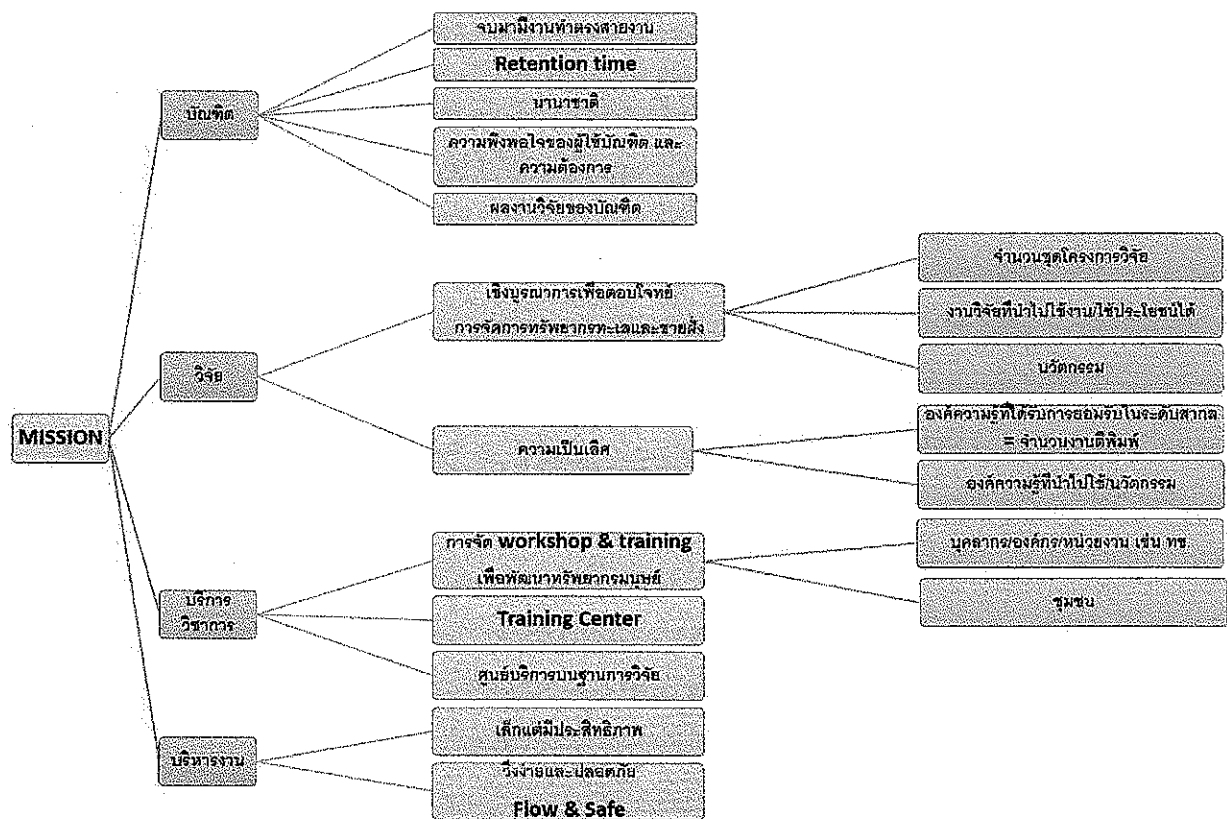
MISSION

บัณฑิต

จบมามีงานทำตรงสายงาน

Retention time

นานาชาติ

ความพึงพอใจของผู้ใช้บัณฑิต และความต้องการ

ผลงานวิจัยของบัณฑิต

วิจัย

เชิงบูรณาการเพื่อตอบโจทย์การจัดการทรัพยากรทะเลและชายฝั่ง

จำนวนชุดโครงการวิจัย

งานวิจัยที่นำไปใช้งาน/ใช้ประโยชน์ได้

นวัตกรรม

ความเป็นเลิศ

องค์ความรู้ที่ได้รับการยอมรับในระดับสากล = จำนวนงานตีพิมพ์

องค์ความรู้ที่นำไปใช้/นวัตกรรม

บริการวิชาการ

การจัด workshop & training เพื่อพัฒนาทรัพยากรมนุษย์

บุคลากร/องค์กร/หน่วยงาน เช่น ทช.

ชุมชน

Training Center

ศูนย์บริการบนฐานการวิจัย

บริหารงาน

เล็กแต่มีประสิทธิภาพ

วิ่งง่ายและปลอดภัย Flow & Safe